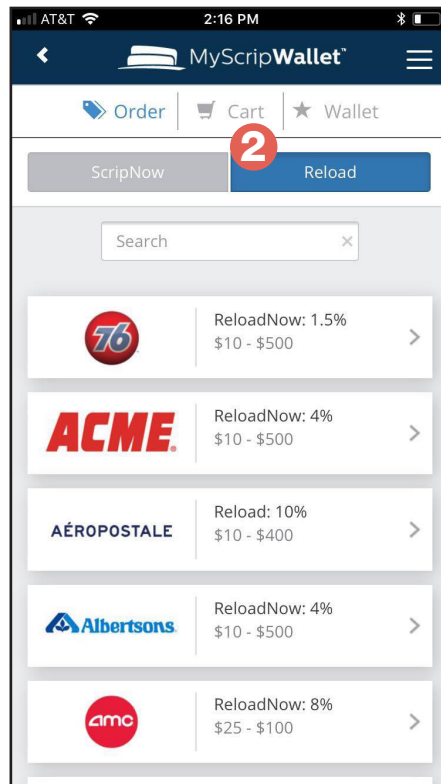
AT&T 2:16 PM

MyScripWallet™

Order | Cart | Wallet

2

ScripNow | Reload

Search ×

76
ReloadNow: 1.5%
$10 - $500

ACME
ReloadNow: 4%
$10 - $500

AÉROPOSTALE
Reload: 10%
$10 - $400

Albertsons
ReloadNow: 4%
$10 - $500

amc
ReloadNow: 8%
$25 - $100